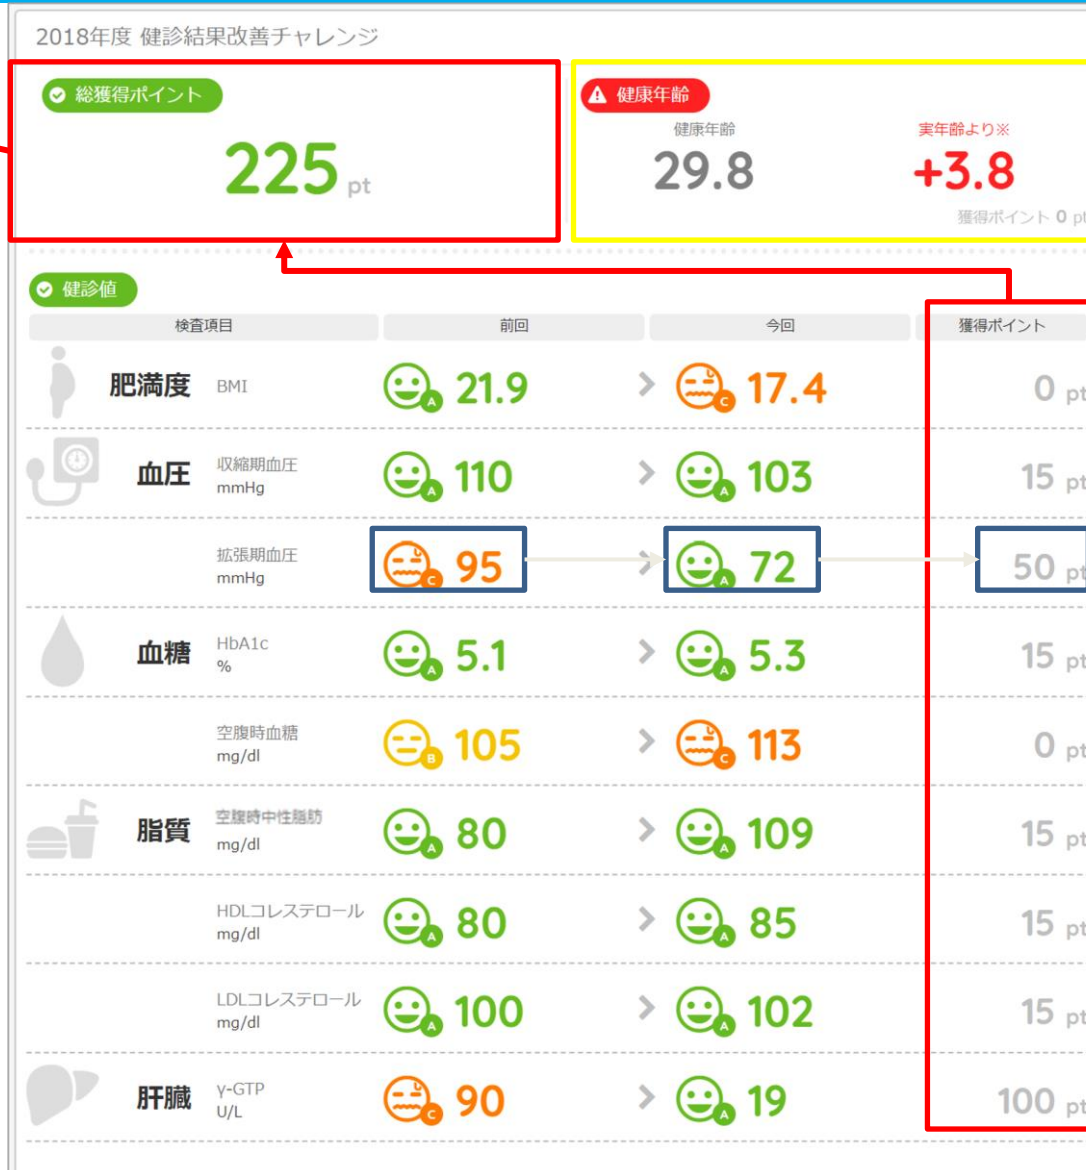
2018年度 健診結果改善チャレンジ

総獲得ポイント

225 pt

健康年齢

健康年齢

29.8

実年齢より※

+3.8

獲得ポイント 0 pt

健診値

| 検査項目 | | 前回 | | 今回 | 獲得ポイント |
|---|---|---|---|---|---|
| 肥満度 | BMI | A 21.9 | > | C 17.4 | 0 pt |
| 血圧 | 収縮期血圧 mmHg | A 110 | > | A 103 | 15 pt |
| | 拡張期血圧 mmHg | C 95 | > | A 72 | 50 pt |
| 血糖 | HbA1c % | A 5.1 | > | A 5.3 | 15 pt |
| | 空腹時血糖 mg/dl | B 105 | > | C 113 | 0 pt |
| 脂質 | 空腹時中性脂肪 mg/dl | A 80 | > | A 109 | 15 pt |
| | HDLコレステロール mg/dl | A 80 | > | A 85 | 15 pt |
| | LDLコレステロール mg/dl | A 100 | > | A 102 | 15 pt |
| 肝臓 | γ-GTP U/L | C 90 | > | A 19 | 100 pt |